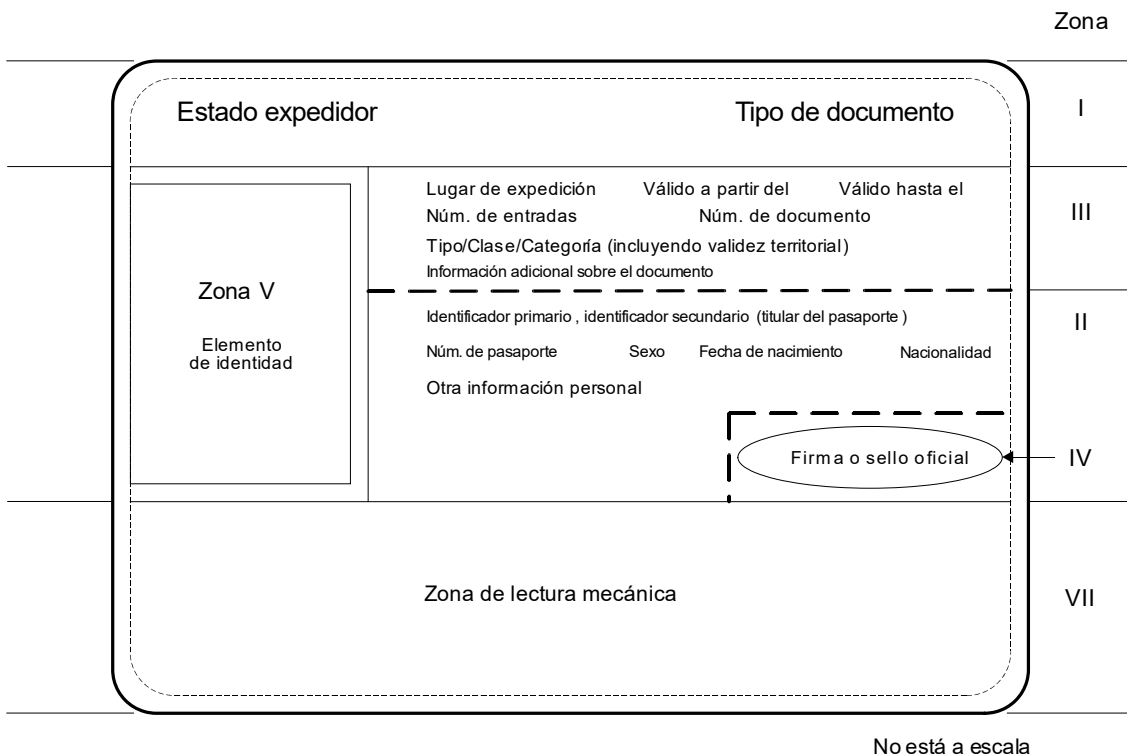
Zona

Estado expedidor

Tipo de documento

I

Zona V

Elemento de identidad

Lugar de expedición Válido a partir del Válido hasta el

Núm. de entradas Núm. de documento

III

Tipo/Clase/Categoría (incluyendo validez territorial)

Información adicional sobre el documento

Identificador primario , identificador secundario (titular del pasaporte )

II

Núm. de pasaporte Sexo Fecha de nacimiento Nacionalidad

Otra información personal

Firma o sello oficial

IV

Zona de lectura mecánica

VII

No está a escala